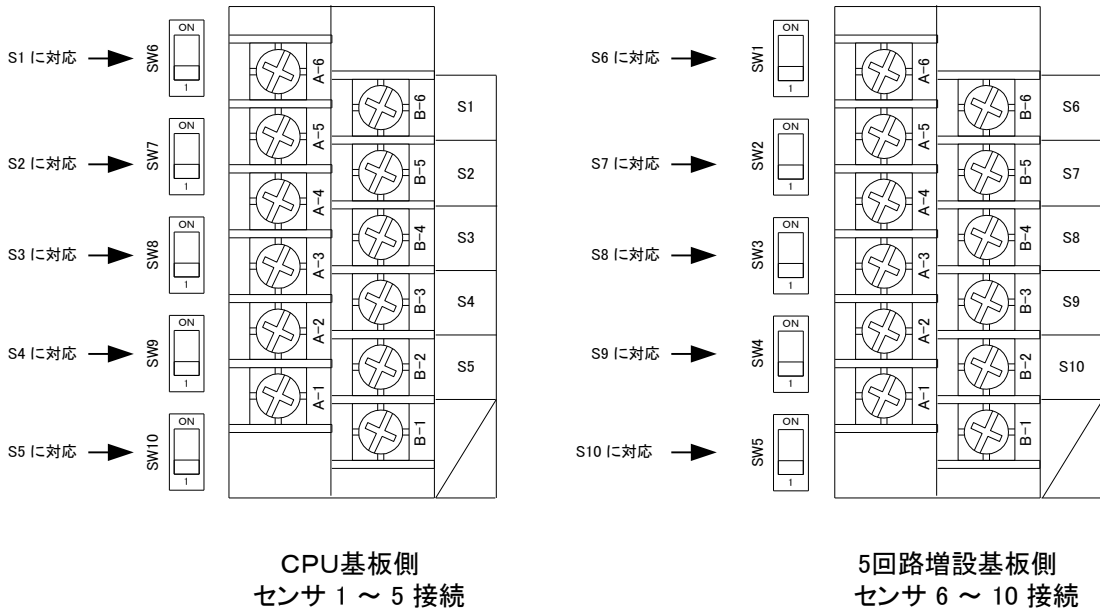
S1 に対応
SW6
ON
1

S2 に対応
SW7
ON
1

S3 に対応
SW8
ON
1

S4 に対応
SW9
ON
1

S5 に対応
SW10
ON
1

A-6
A-5
A-4
A-3
A-2
A-1

B-6
B-5
B-4
B-3
B-2
B-1

S1
S2
S3
S4
S5

CPU基板側
センサ 1 ～ 5 接続

S6 に対応
SW1
ON
1

S7 に対応
SW2
ON
1

S8 に対応
SW3
ON
1

S9 に対応
SW4
ON
1

S10 に対応
SW5
ON
1

A-6
A-5
A-4
A-3
A-2
A-1

B-6
B-5
B-4
B-3
B-2
B-1

S6
S7
S8
S9
S10

5回路増設基板側
センサ 6 ～ 10 接続